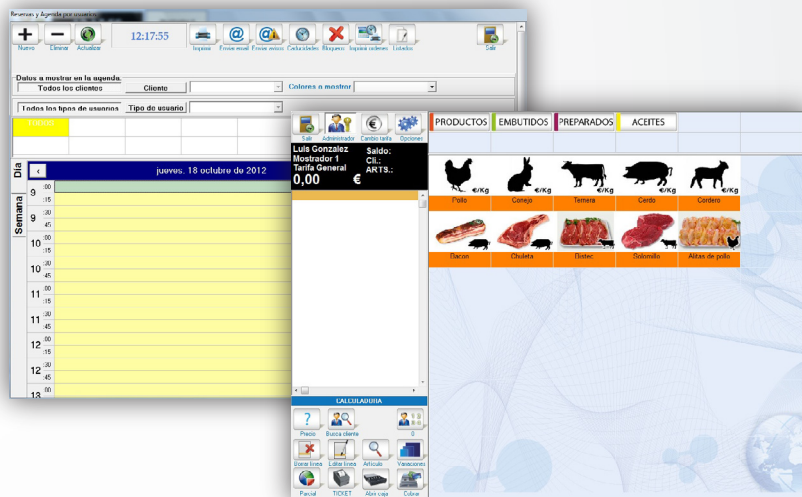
Reservas y Agenda por usuarios

Nuevo Eliminar Actualizar 12:17:55 Imprimir Enviar email Enviar avisos Caducidades Bloqueo Imprimir ordenes Listados Salir

Datos a mostrar en la agenda
Todos los clientes Cliente Colores a mostrar
Todos los tipos de usuarios Tipo de usuario

TODOS

Dia Semana

jueves, 18 octubre de 2012

9 :00 :15 :30 :45
10 :00 :15 :30 :45
11 :00 :15 :30 :45
12 :00 :15 :30 :45
13 :00

Salir Administrador Cambio tarifa Opciones

Luis Gonzalez
Mostrador 1
Tarifa General
0,00 €
Saldo:
Cli.:
ARTS.:

PRODUCTOS EMBUTIDOS PREPARADOS ACEITES

€/Kg Pollo €/Kg Conejo €/Kg Ternera €/Kg Cerdo €/Kg Cordero
Bacon Chuleta Bistec Solomillo Alitas de pollo

CALCULADORA

Precio Busca cliente 0
Borrar línea Editar línea Artículo Variaciones
Parcial TICKET Abrir caja Cobrar